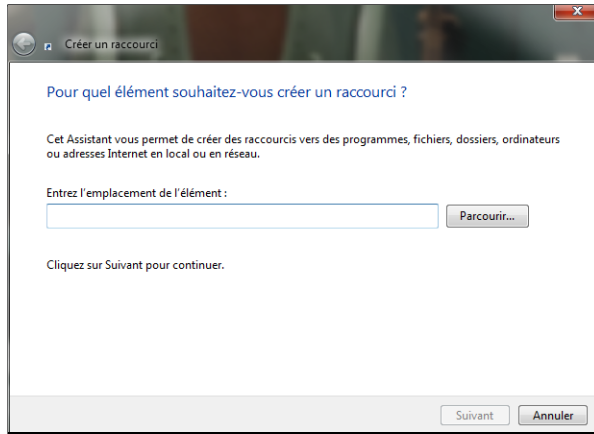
Créer un raccourci

Pour quel élément souhaitez-vous créer un raccourci ?

Cet Assistant vous permet de créer des raccourcis vers des programmes, fichiers, dossiers, ordinateurs ou adresses Internet en local ou en réseau.

Entrez l'emplacement de l'élément :

Parcourir...

Cliquez sur Suivant pour continuer.

Suivant Annuler